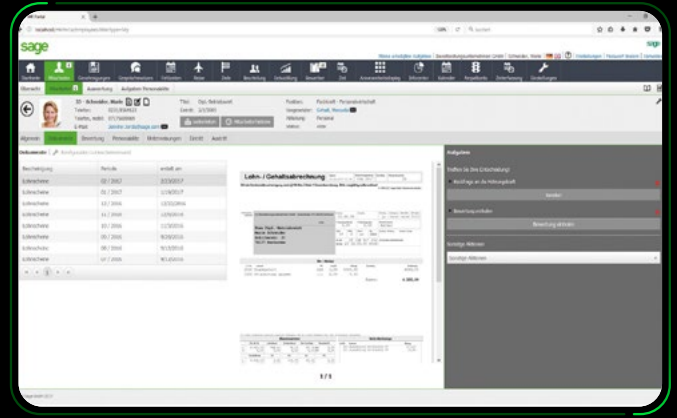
sage

Startseite

Mitarbeiter

Auswertung

Aufgaben Personalakte

Allgemein

Bewerbung

Personalakte

Dokumente

Lohnschein

02 / 2017

01 / 2017

12 / 2016

11 / 2016

10 / 2016

09 / 2016

08 / 2016

07 / 2016

Lohn- / Gehaltsabrechnung

1 / 3

Aufgaben

Bewertung ablehnen

Sonstige Aktionen